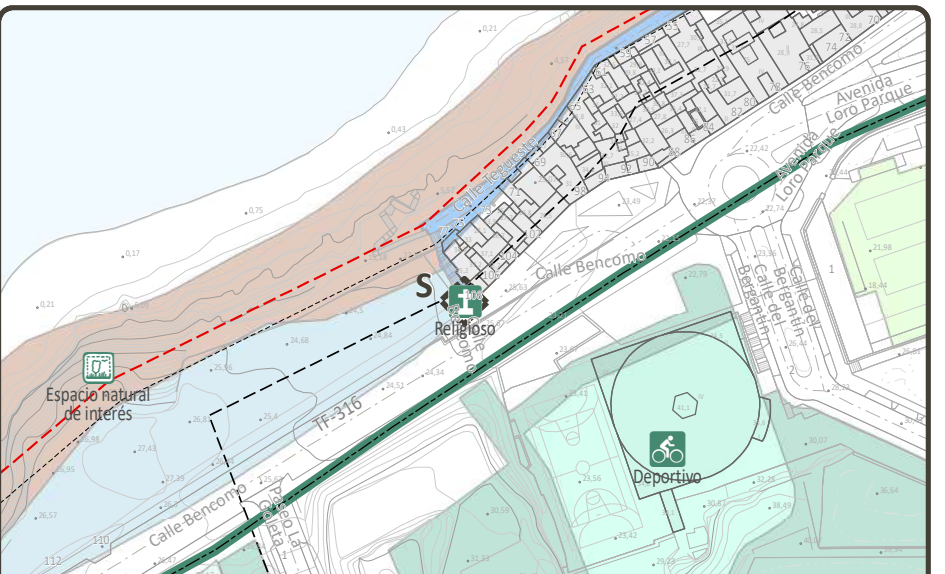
Calle Tegueste
Calle Bencomo
Calle Bencomo
Avenida Loro Parque
Avenida Loro Parque
Calle del Bergantín
Calle del Bergantín
S
Religioso
Espacio natural de interés
Deportivo
TF-316
Calle Bencomo
Paseo La Goleta
70
74
73
78
80
82
84
90
94
96
98
104
106
108
110
112
1
2
0,21
0,43
0,75
0,17
0,21
22,42
22,74
23,49
22,79
21,98
18,44
24,68
24,51
24,34
25,4
26,82
27,43
27,39
26,95
26,57
23,56
30,58
31,33
32,25
30,07
36,54
38,49
23,42
29,23